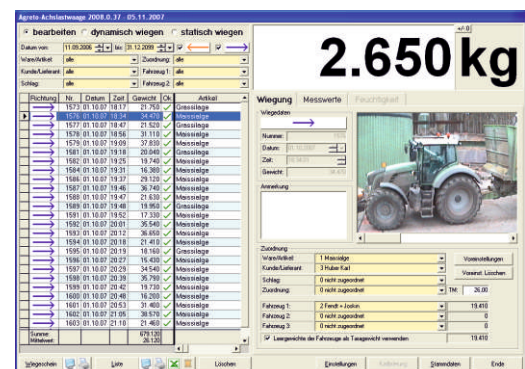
Agroto-Achslastwaage 2008.0.37 - 05.11.2007

bearbeiten dynamisch wiegen statisch wiegen

Datum von: 11.09.2006 bis: 31.12.2009

Ware/Artikel: alle Zuordnung: alle
Kunde/Lieferant: alle Fahrzeug 1: alle
Schlag: alle Fahrzeug 2: alle

2.650 kg

| Richtung | Nr. | Datum | Zeit | Gewicht | Ok | Artikel |
|---|---|---|---|---|---|---|
| | 1573 | 01.10.07 | 18:17 | 21.750 | ✓ | Grassilage |
| | 1576 | 01.10.07 | 18:34 | 34.470 | ✓ | Maissilage |
| | 1577 | 01.10.07 | 18:47 | 21.520 | ✓ | Grassilage |
| | 1578 | 01.10.07 | 18:56 | 31.110 | ✓ | Maissilage |
| | 1579 | 01.10.07 | 19:09 | 37.830 | ✓ | Maissilage |
| | 1581 | 01.10.07 | 19:18 | 20.040 | ✓ | Grassilage |
| | 1582 | 01.10.07 | 19:25 | 19.740 | ✓ | Maissilage |
| | 1584 | 01.10.07 | 19:31 | 16.380 | ✓ | Maissilage |
| | 1586 | 01.10.07 | 19:37 | 29.120 | ✓ | Maissilage |
| | 1587 | 01.10.07 | 19:46 | 36.740 | ✓ | Maissilage |
| | 1588 | 01.10.07 | 19:47 | 21.630 | ✓ | Grassilage |
| | 1589 | 01.10.07 | 19:48 | 19.950 | ✓ | Grassilage |
| | 1591 | 01.10.07 | 19:52 | 17.330 | ✓ | Maissilage |
| | 1592 | 01.10.07 | 20:01 | 35.540 | ✓ | Maissilage |
| | 1593 | 01.10.07 | 20:12 | 36.650 | ✓ | Maissilage |
| | 1594 | 01.10.07 | 20:18 | 21.410 | ✓ | Maissilage |
| | 1595 | 01.10.07 | 20:19 | 18.160 | ✓ | Grassilage |
| | 1596 | 01.10.07 | 20:27 | 15.430 | ✓ | Maissilage |
| | 1597 | 01.10.07 | 20:29 | 34.540 | ✓ | Maissilage |
| | 1598 | 01.10.07 | 20:39 | 35.790 | ✓ | Maissilage |
| | 1599 | 01.10.07 | 20:42 | 19.730 | ✓ | Maissilage |
| | 1600 | 01.10.07 | 20:46 | 16.200 | ✓ | Maissilage |
| | 1601 | 01.10.07 | 20:53 | 31.400 | ✓ | Maissilage |
| | 1602 | 01.10.07 | 21:05 | 38.570 | ✓ | Maissilage |
| | 1603 | 01.10.07 | 21:10 | 21.460 | ✓ | Maissilage |

Summe: 679.130
Mittelwert: 26.120

Wiegung Messwerte Feuchtigkeit

Wiegedaten
Nummer:
Datum:
Zeit:
Gewicht:

Anmerkung

Zuordnung
Ware/Artikel: 1 Maissilage
Kunde/Lieferant: 3 Huber Karl
Schlag: 0 nicht zugeordnet
Zuordnung: 0 nicht zugeordnet
TM: 26.00
Voreinstellungen
Voreinst. Löschen

Fahrzeug 1: 2 Fendt + Joskin 19.410
Fahrzeug 2: 0 nicht zugeordnet 0
Fahrzeug 3: 0 nicht zugeordnet 0
Leergewichte der Fahrzeuge als Taragewicht verwenden 19.410

Wiegeschein Liste Löschen Einstellungen Kalibrierung Stammdaten Ende